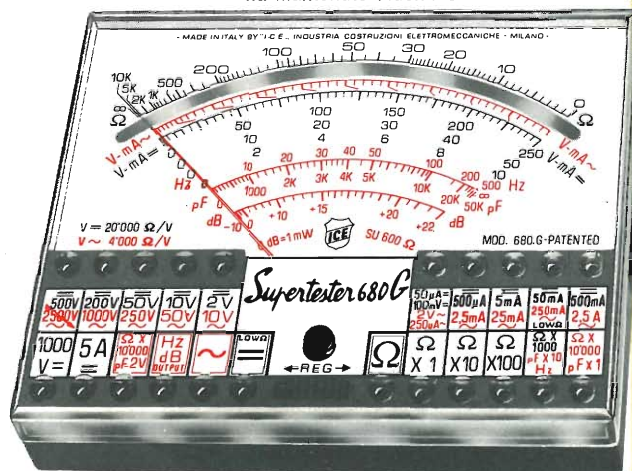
- MADE IN ITALY BY "I.C.E." INDUSTRIA COSTRUZIONI ELETTROMECCANICHE - MILANO -

10K 5K 2K 1K 500 200 100 50 30 20 10 5 0

$\infty$ Ω Ω

V-mA~ V-mA=

0 50 100 150 200 250
0 10 20 30 40 50
0 2 4 6 8 10

V-mA~ V-mA=

Hz 50 100 200 500 1000 2K 3K 4K 5K 10K 20K 50K 500 Hz

pF 10 20 30 40 50 100 200 pF

dB -10 -5 0 +5 +10 +15 +20 +22 dB

0 dB=1mW SU 600 Ω

V = 20'000 Ω/V
V ~ 4'000 Ω/V

ICE

MOD. 680.G - PATENTED

Supertester 680G

| 500V 2500V | 200V 1000V | 50V 250V | 10V 50V | 2V 10V |
|---|---|---|---|---|
| 1000 V= | 5A | Ω X 10'000 pF 2V | Hz dB OUTPUT | ~ |

LOWΩ =

REG

| 50μA= 100mV= 2V~ 250μA~ | 500μA 2.5mA | 5mA 25mA | 50mA 250mA LOWΩ | 500mA 2.5A |
|---|---|---|---|---|
| Ω X 1 | Ω X10 | Ω X100 | Ω X 1000 pF X 10 Hz | Ω X 10'000 pF X 1 |

Ω